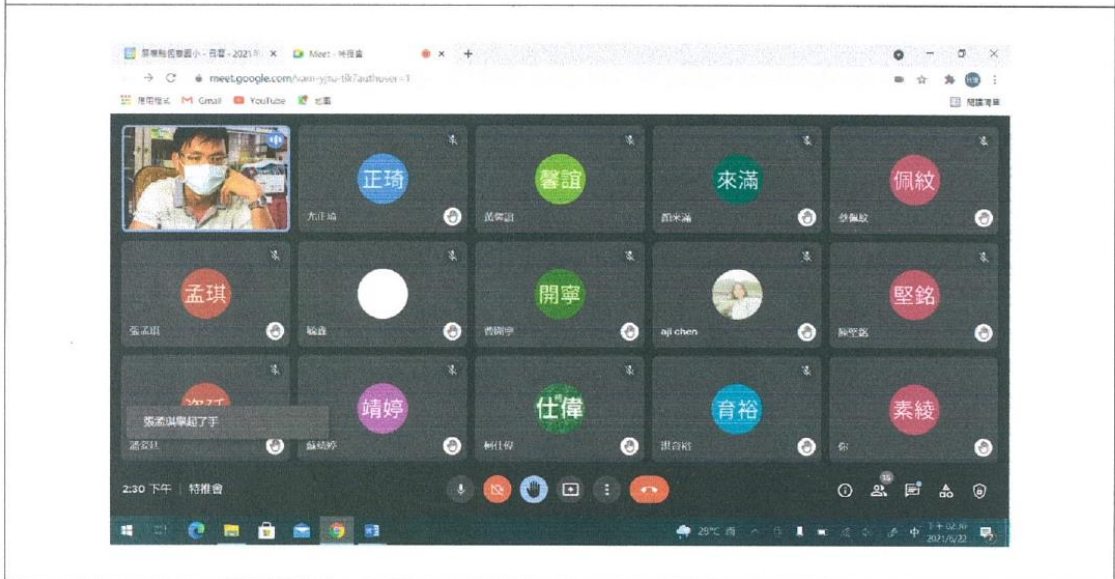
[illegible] - 2021 × Meet - 特推會 × +

meet.google.com/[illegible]

應用程式 Gmail YouTube 地圖

閱讀清單

正琦
方正琦

馨誼
黃馨誼

來滿
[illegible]來滿

佩紋
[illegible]佩紋

孟琪
張孟琪

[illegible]

開寧
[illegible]開寧

aji chen

堅銘
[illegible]堅銘

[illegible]

張孟琪舉起了手

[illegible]

靖婷
蘇靖婷

仕偉
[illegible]仕偉

育裕
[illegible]育裕

素綾
你

2:30 下午 | 特推會

15

29°C

下午 02:30
2021/6/22